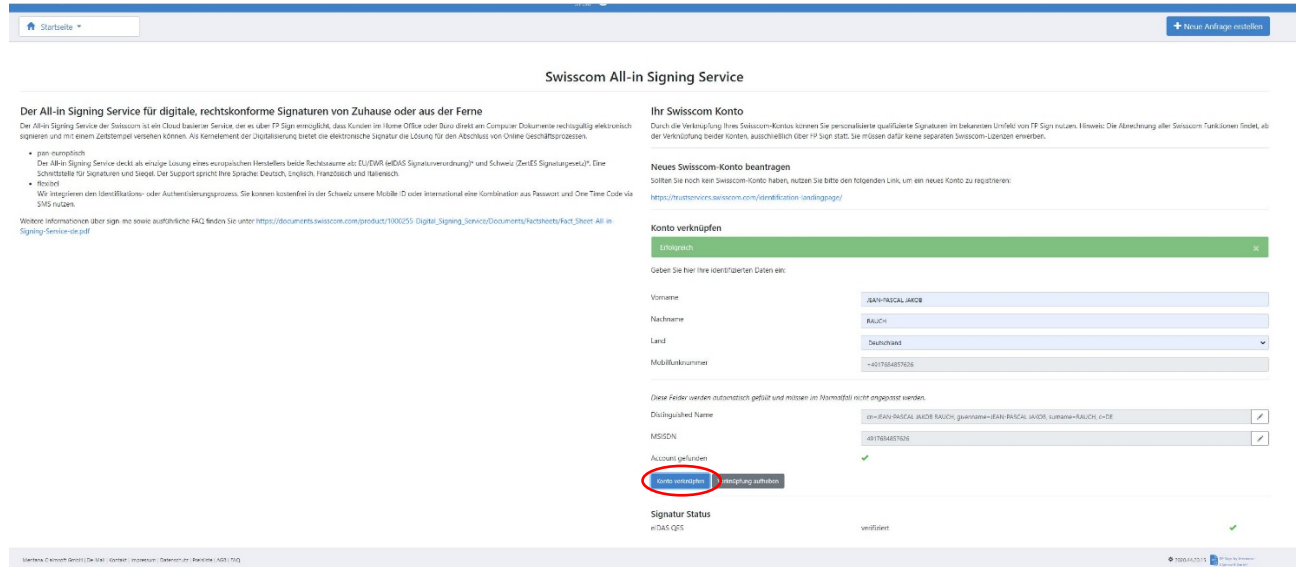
Startseite

+ Neue Anfrage erstellen

Swisscom All-in Signing Service

Der All-in Signing Service für digitale, rechtskonforme Signaturen von Zuhause oder aus der Ferne

Der All-in Signing Service der Swisscom ist ein Cloud basierter Service, der es über FP Sign ermöglicht, dass Kunden im Home Office oder Büro direkt am Computer Dokumente rechtsgültig elektronisch signieren und mit einem Zeitstempel versehen können. Als Kernelement der Digitalisierung bietet die elektronische Signatur die Lösung für den Abschluss von Online Geschäftsprozessen.

- pan-europäisch
Der All-in Signing Service deckt als einzige Lösung eines europäischen Herstellers beide Rechtsräume ab: EU/EWR (eIDAS Signaturverordnung)* und Schweiz (ZertES Signaturgesetz)*. Eine Schnittstelle für Signaturen und Siegel. Der Support spricht Ihre Sprache: Deutsch, Englisch, Französisch und Italienisch.
- flexibel
Wir integrieren den Identifikations- oder Authentisierungsprozess. Sie können kostenfrei in der Schweiz unsere Mobile ID oder international eine Kombination aus Passwort und One Time Code via SMS nutzen.

Weitere Informationen über sign.me sowie ausführliche FAQ finden Sie unter https://documents.swisscom.com/product/1000255-Digital_Signing_Service/Documents/Factsheets/Fact_Sheet-All-in-Signing-Service-de.pdf

Ihr Swisscom Konto

Durch die Verknüpfung Ihres Swisscom-Kontos können Sie personalisierte qualifizierte Signaturen im bekannten Umfeld von FP Sign nutzen. Hinweis: Die Abrechnung aller Swisscom Funktionen findet, ab der Verknüpfung beider Konten, ausschließlich über FP Sign statt. Sie müssen dafür keine separaten Swisscom-Lizenzen erwerben.

Neues Swisscom-Konto beantragen

Sollten Sie noch kein Swisscom-Konto haben, nutzen Sie bitte den folgenden Link, um ein neues Konto zu registrieren:

https://trustservices.swisscom.com/identification-landingpage/

Konto verknüpfen

Erfolgreich ×

Geben Sie hier Ihre identifizierten Daten ein:

| Vorname | JEAN-PASCAL JAKOB |
|---|---|
| Nachname | RAUCH |
| Land | Deutschland |
| Mobilfunknummer | +4917684857626 |

Diese Felder werden automatisch gefüllt und müssen im Normalfall nicht angepasst werden.

| Distinguished Name | cn=JEAN-PASCAL JAKOB RAUCH, givenname=JEAN-PASCAL JAKOB, surname=RAUCH, c=DE |
|---|---|
| MSISDN | 4917684857626 |
| Account gefunden | ✔ |

Konto verknüpfen | Verknüpfung aufheben

Signatur Status

eIDAS QES verifiziert ✔

Mentana-Claimsoft GmbH | De-Mail | Kontakt | Impressum | Datenschutz | Preisliste | AGB | FAQ

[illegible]